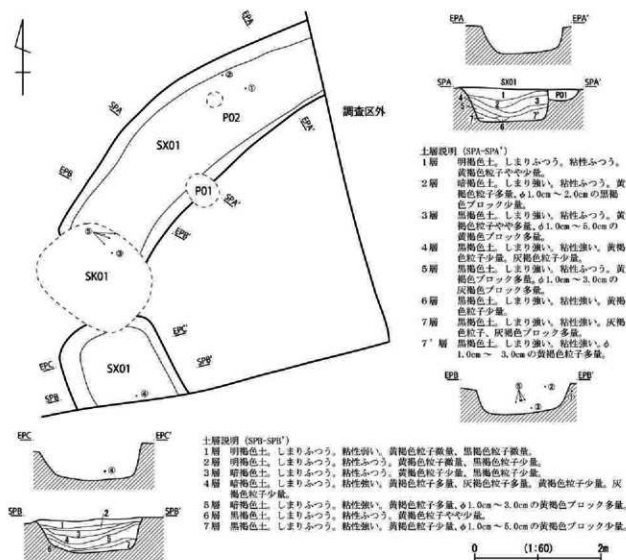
EPA
SPA
SX01
P02
②
①
調査区外
EPB
SPA'
P01
SPA'
EPB'
⑤
③
SK01
EPC'
SPB'
EPC
SX01
SPB
④

EPA
EPA'
SPA
SX01
SPA'
P01
1
2
3
4
7
6
7'

土層説明 (SPA-SPA')
1層　明褐色土。しまりふつう。粘性ふつう。黄褐色粒子やや少量。
2層　暗褐色土。しまり強い。粘性ふつう。黄褐色粒子多量。φ1.0cm～2.0cmの黒褐色ブロック少量。
3層　黒褐色土。しまり強い。粘性ふつう。黄褐色粒子やや多量。φ1.0cm～5.0cmの黄褐色ブロック多量。
4層　暗褐色土。しまり強い。粘性強い。黄褐色粒子少量、灰褐色粒子少量。
5層　黒褐色土。しまり強い。粘性ふつう。黄褐色ブロック多量。φ1.0cm～3.0cmの灰褐色ブロック多量。
6層　黒褐色土。しまり強い。粘性強い。黄褐色粒子少量。
7層　黒褐色土。しまり強い。粘性強い。灰褐色粒子、灰褐色ブロック多量。
7'層　黒褐色土。しまり強い。粘性強い。φ1.0cm～3.0cmの黄褐色粒子多量。

EPB
EPB'
⑤
②
③

EPC
EPC'
④
SPB
SPB'
2
1
3
4
5
6

土層説明 (SPB-SPB')
1層　明褐色土。しまりふつう。粘性弱い。黄褐色粒子微量、黒褐色粒子微量。
2層　明褐色土。しまりふつう。粘性ふつう。黄褐色粒子微量、黒褐色粒子少量。
3層　暗褐色土。しまりふつう。粘性ふつう。黄褐色粒子少量。
4層　暗褐色土。しまりふつう。粘性強い。黄褐色粒子多量、灰褐色粒子多量、黄褐色粒子少量。灰褐色粒子少量。
5層　暗褐色土。しまりふつう。粘性強い。黄褐色粒子多量、φ1.0cm～3.0cmの黄褐色ブロック多量。
6層　黒褐色土。しまりふつう。粘性ふつう。黄褐色粒子やや少量。
7層　黒褐色土。しまりふつう。粘性強い。黄褐色粒子多量、φ1.0cm～5.0cmの黄褐色ブロック多量。

0　(1:60)　2m